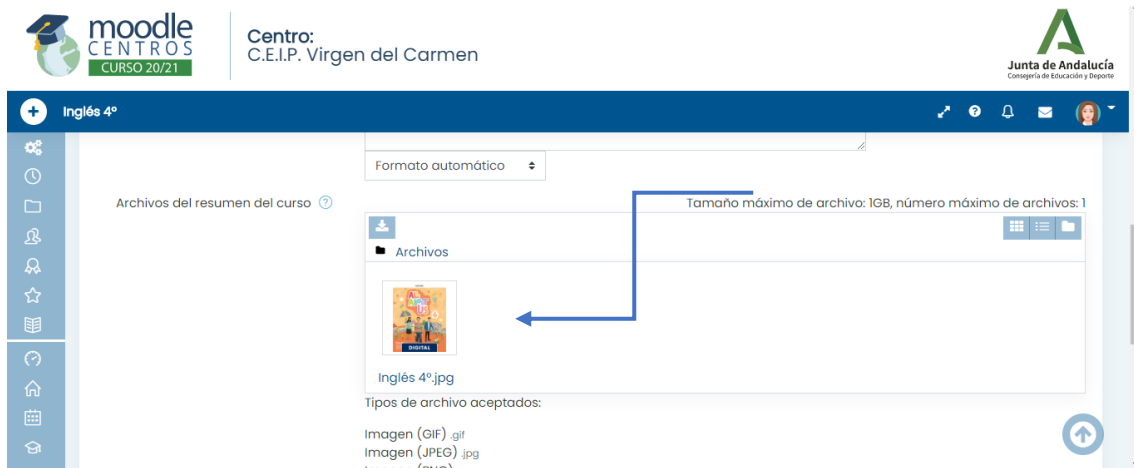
moodle CENTROS CURSO 20/21

Centro:
C.E.I.P. Virgen del Carmen

Junta de Andalucía
Consejería de Educación y Deporte

Inglés 4º

Formato automático

Archivos del resumen del curso

Tamaño máximo de archivo: 1GB, número máximo de archivos: 1

Archivos

DIGITAL

Inglés 4º.jpg

Tipos de archivo aceptados:

Imagen (GIF) .gif
Imagen (JPEG) .jpg
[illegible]